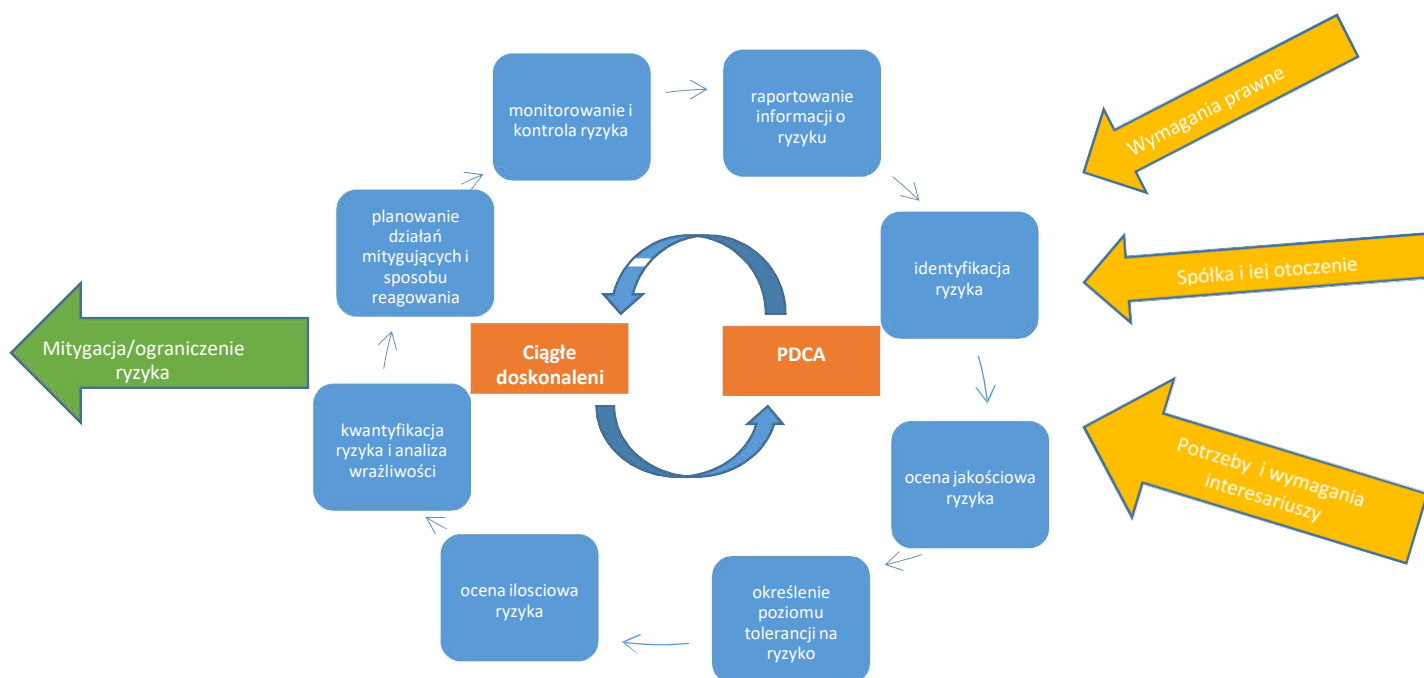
monitorowanie i kontrola ryzyka

raportowanie informacji o ryzyku

Wymagania prawne

planowanie działań mitygujących i sposobu reagowania

identyfikacja ryzyka

Spółka i jej otoczenie

Mitygacja/ograniczenie ryzyka

Ciągłe doskonaleni

PDCA

kwantyfikacja ryzyka i analiza wrażliwości

ocena jakościowa ryzyka

Potrzeby i wymagania interesariuszy

ocena ilosciowa ryzyka

określenie poziomu tolerancji na ryzyko